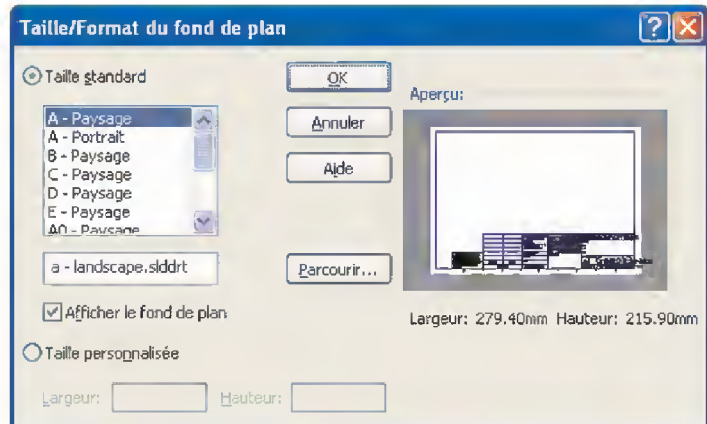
Taille/Format du fond de plan

Taille standard

A - Paysage
A - Portrait
B - Paysage
C - Paysage
D - Paysage
E - Paysage
A0 - Paysage

a - landscape.slddrt

Afficher le fond de plan

Taille personnalisée

Largeur:
Hauteur:

OK
Annuler
Aide
Parcourir...

Aperçu:

Largeur: 279.40mm Hauteur: 215.90mm